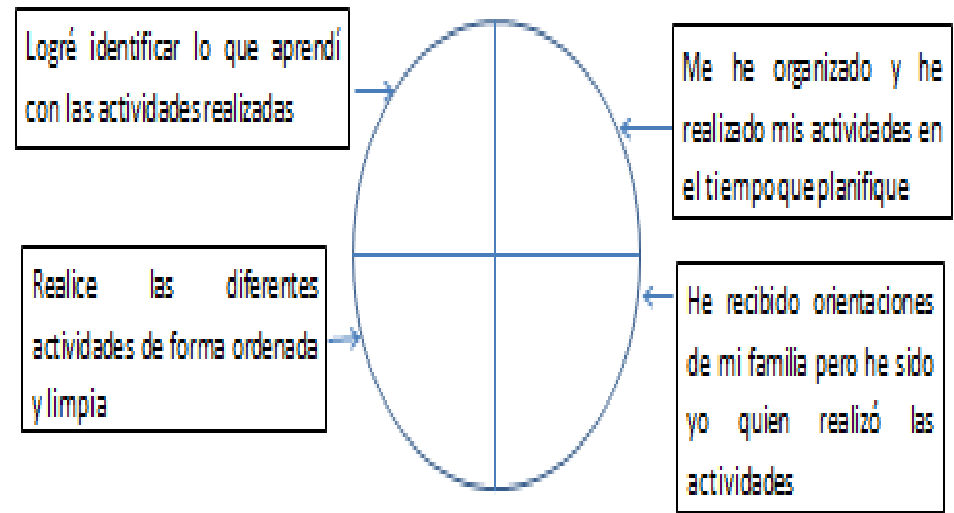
Logré identificar lo que aprendí con las actividades realizadas

Me he organizado y he realizado mis actividades en el tiempo que planifique

Realice las diferentes actividades de forma ordenada y limpia

He recibido orientaciones de mi familia pero he sido yo quien realizó las actividades